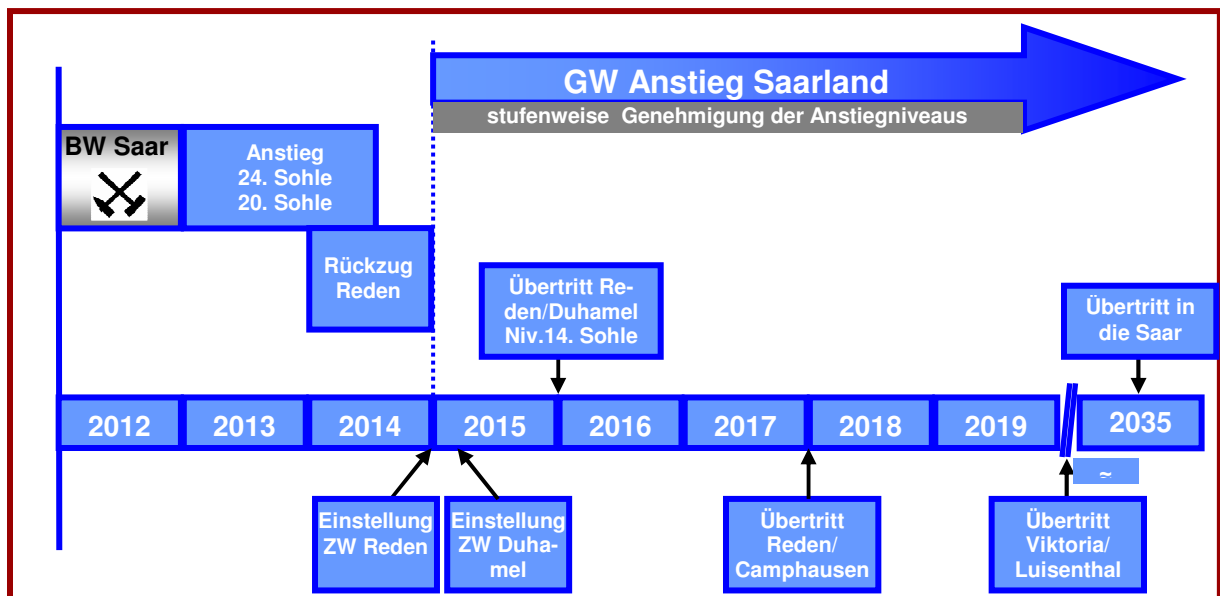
GW Anstieg Saarland

stufenweise Genehmigung der Anstiegniveaus

BW Saar

Anstieg
24. Sohle
20. Sohle

Rückzug Reden

Übertritt Reden/Duhamel Niv.14. Sohle

Übertritt in die Saar

2012 2013 2014 2015 2016 2017 2018 2019 2035

~

Einstellung ZW Reden

Einstellung ZW Duhamel

Übertritt Reden/ Camphausen

Übertritt Viktoria/ Luisenthal